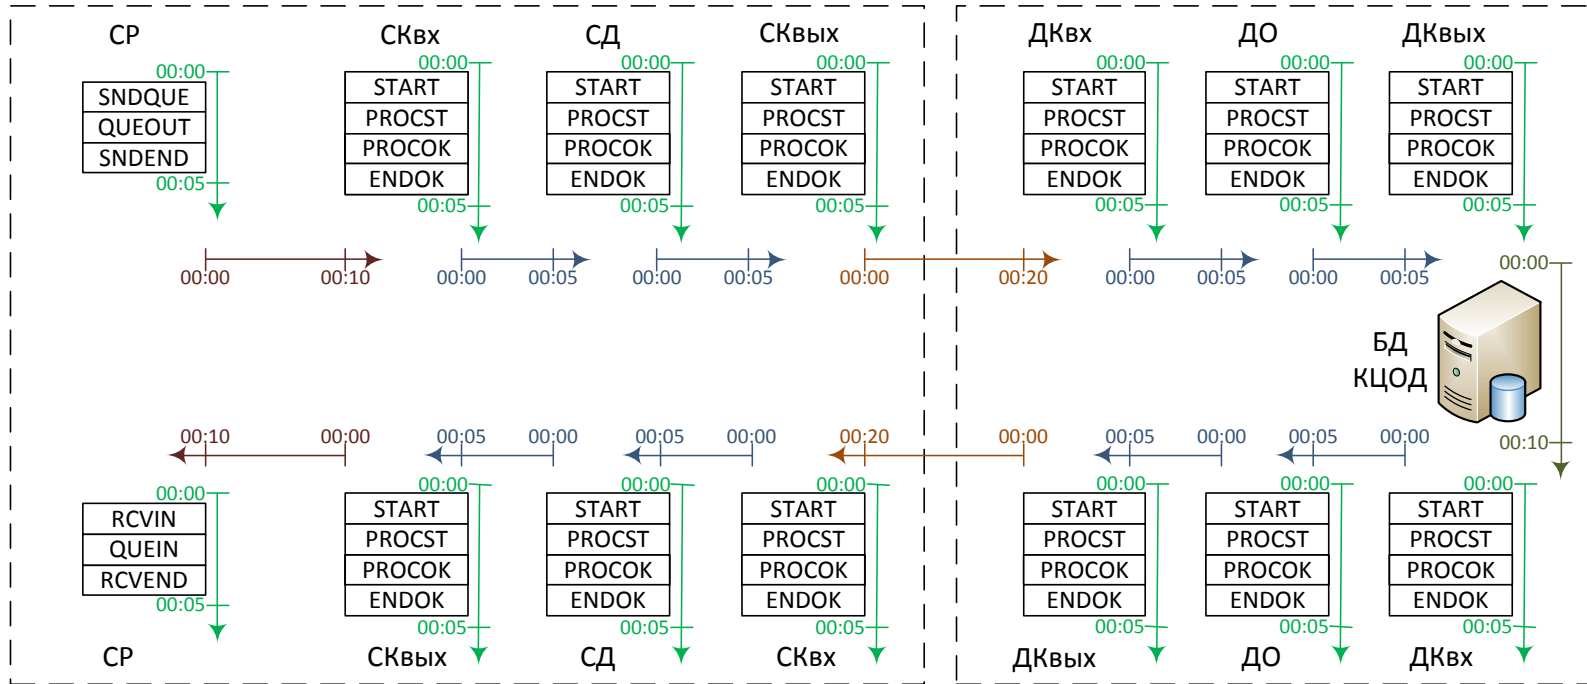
СР

00:00
SNDQUE
QUEOUT
SNDEND
00:05

СКвх

00:00
START
PROCST
PROCOK
ENDOK
00:05

СД

00:00
START
PROCST
PROCOK
ENDOK
00:05

СКвых

00:00
START
PROCST
PROCOK
ENDOK
00:05

ДКвх

00:00
START
PROCST
PROCOK
ENDOK
00:05

ДО

00:00
START
PROCST
PROCOK
ENDOK
00:05

ДКвых

00:00
START
PROCST
PROCOK
ENDOK
00:05

00:00 00:10
00:00 00:05
00:00 00:05
00:00 00:20
00:00 00:05
00:00 00:05

00:00
БД
КЦОД
00:10

00:10 00:00
00:05 00:00
00:05 00:00
00:20 00:00
00:05 00:00
00:05 00:00

00:00
RCVIN
QUEIN
RCVEND
00:05

СР

00:00
START
PROCST
PROCOK
ENDOK
00:05

СКвых

00:00
START
PROCST
PROCOK
ENDOK
00:05

СД

00:00
START
PROCST
PROCOK
ENDOK
00:05

СКвх

00:00
START
PROCST
PROCOK
ENDOK
00:05

ДКвых

00:00
START
PROCST
PROCOK
ENDOK
00:05

ДО

00:00
START
PROCST
PROCOK
ENDOK
00:05

ДКвх